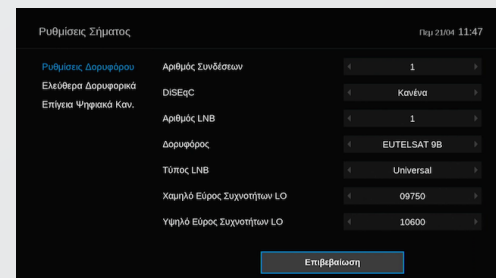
Ρυθμίσεις Σήματος

Πεμ 21/04 11:47

Ρυθμίσεις Δορυφόρου
Ελεύθερα Δορυφορικά
Επίγεια Ψηφιακά Καν.

| | |
|---|---|
| Αριθμός Συνδέσεων | 1 |
| DiSEqC | Κανένα |
| Αριθμός LNB | 1 |
| Δορυφόρος | EUTELSAT 9B |
| Τύπος LNB | Universal |
| Χαμηλό Εύρος Συχνοτήτων LO | 09750 |
| Υψηλό Εύρος Συχνοτήτων LO | 10600 |

Επιβεβαίωση